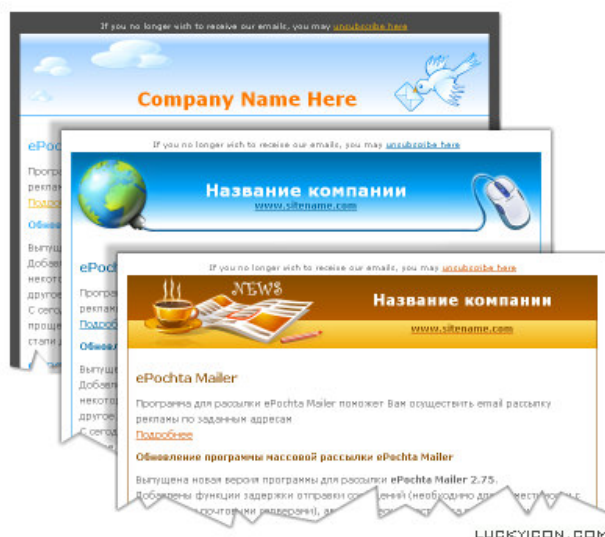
If you no longer wish to receive our emails, you may unsubscribe here

Company Name Here

ePoch

Progr
реклам
Подроб

Обнов

Выпущ
Добавл
некотор
другое
С сегод
проще
стали д

If you no longer wish to receive our emails, you may unsubscribe here

Название компании
www.sitename.com

ePoch

Програ
реклам
Подроб

Обновл

Выпущ
Добавл
некотор
другое
С сегод

If you no longer wish to receive our emails, you may unsubscribe here

NEWS

Название компании
www.sitename.com

ePochta Mailer

Программа для рассылки ePochta Mailer поможет Вам осуществить email рассылку рекламы по заданным адресам
Подробнее

Обновление программы массовой рассылки ePochta Mailer

Выпущена новая версия программы для рассылки ePochta Mailer 2.75.
Добавлены функции задержки отправки со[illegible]ений (необходимо для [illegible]
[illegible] почтовыми серверами), ам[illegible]

LUCKYICON.COM